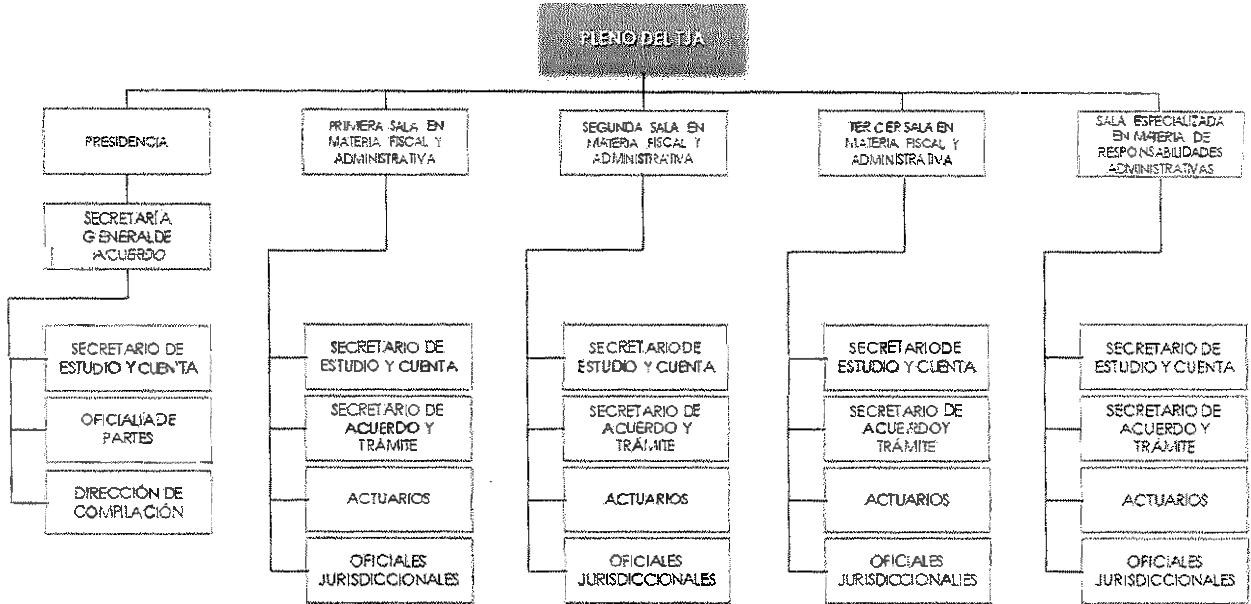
PLENO DEL TJA

PRESIDENCIA

SECRETARÍA GENERAL DE ACUERDO

SECRETARIO DE ESTUDIO Y CUENTA

OFICIALÍA DE PARTES

DIRECCIÓN DE COMPILACIÓN

PRIMERA SALA EN MATERIA FISCAL Y ADMINISTRATIVA

SECRETARIO DE ESTUDIO Y CUENTA

SECRETARIO DE ACUERDO Y TRÁMITE

ACTUARIOS

OFICIALES JURISDICCIONALES

SEGUNDA SALA EN MATERIA FISCAL Y ADMINISTRATIVA

SECRETARIO DE ESTUDIO Y CUENTA

SECRETARIO DE ACUERDO Y TRÁMITE

ACTUARIOS

OFICIALES JURISDICCIONALES

TERCERA SALA EN MATERIA FISCAL Y ADMINISTRATIVA

SECRETARIO DE ESTUDIO Y CUENTA

SECRETARIO DE ACUERDO Y TRÁMITE

ACTUARIOS

OFICIALES JURISDICCIONALES

SALA ESPECIALIZADA EN MATERIA DE RESPONSABILIDADES ADMINISTRATIVAS

SECRETARIO DE ESTUDIO Y CUENTA

SECRETARIO DE ACUERDO Y TRÁMITE

ACTUARIOS

OFICIALES JURISDICCIONALES